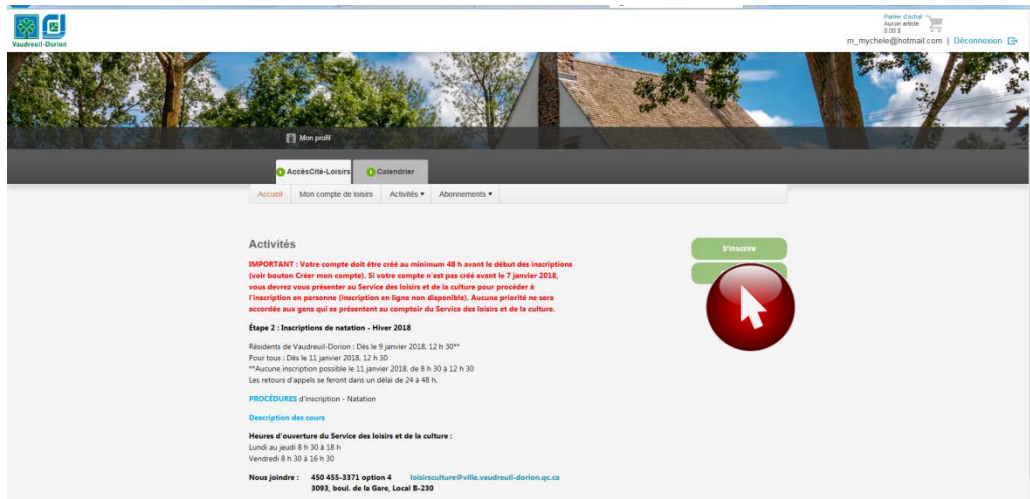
Vaudreuil-Dorion

Panier d'achat
Aucun article
0.00 $
m_mychele@hotmail.com | Déconnexion

Mon profil

AccèsCité-Loisirs
Calendrier

Accueil
Mon compte de loisirs
Activités ▾
Abonnements ▾

Activités

S'inscrire

IMPORTANT : Votre compte doit être créé au minimum 48 h avant le début des inscriptions (voir bouton Créer mon compte). Si votre compte n'est pas créé avant le 7 janvier 2018, vous devrez vous présenter au Service des loisirs et de la culture pour procéder à l'inscription en personne (inscription en ligne non disponible). Aucune priorité ne sera accordée aux gens qui se présentent au comptoir du Service des loisirs et de la culture.

Étape 2 : Inscriptions de natation - Hiver 2018

Résidents de Vaudreuil-Dorion : Dès le 9 janvier 2018, 12 h 30**
Pour tous : Dès le 11 janvier 2018, 12 h 30
**Aucune inscription possible le 11 janvier 2018, de 8 h 30 à 12 h 30
Les retours d'appels se feront dans un délai de 24 à 48 h.

PROCÉDURES d'inscription - Natation

Description des cours

Heures d'ouverture du Service des loisirs et de la culture :
Lundi au jeudi 8 h 30 à 18 h
Vendredi 8 h 30 à 16 h 30

Nous joindre : 450 455-3371 option 4 loisirsculture@ville.vaudreuil-dorion.qc.ca
3093, boul. de la Gare, Local B-230